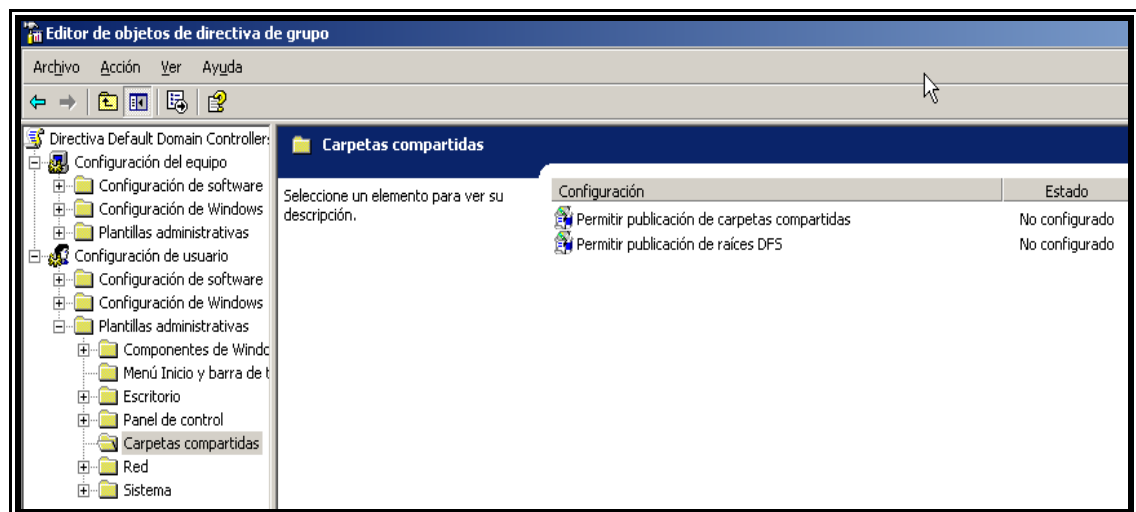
Editor de objetos de directiva de grupo

Archivo Acción Ver Ayuda

Directiva Default Domain Controllers
Configuración del equipo
Configuración de software
Configuración de Windows
Plantillas administrativas
Configuración de usuario
Configuración de software
Configuración de Windows
Plantillas administrativas
Componentes de Windo
Menú Inicio y barra de t
Escritorio
Panel de control
Carpetas compartidas
Red
Sistema

Carpetas compartidas

Seleccione un elemento para ver su descripción.

| Configuración | Estado |
|---|---|
| Permitir publicación de carpetas compartidas | No configurado |
| Permitir publicación de raíces DFS | No configurado |